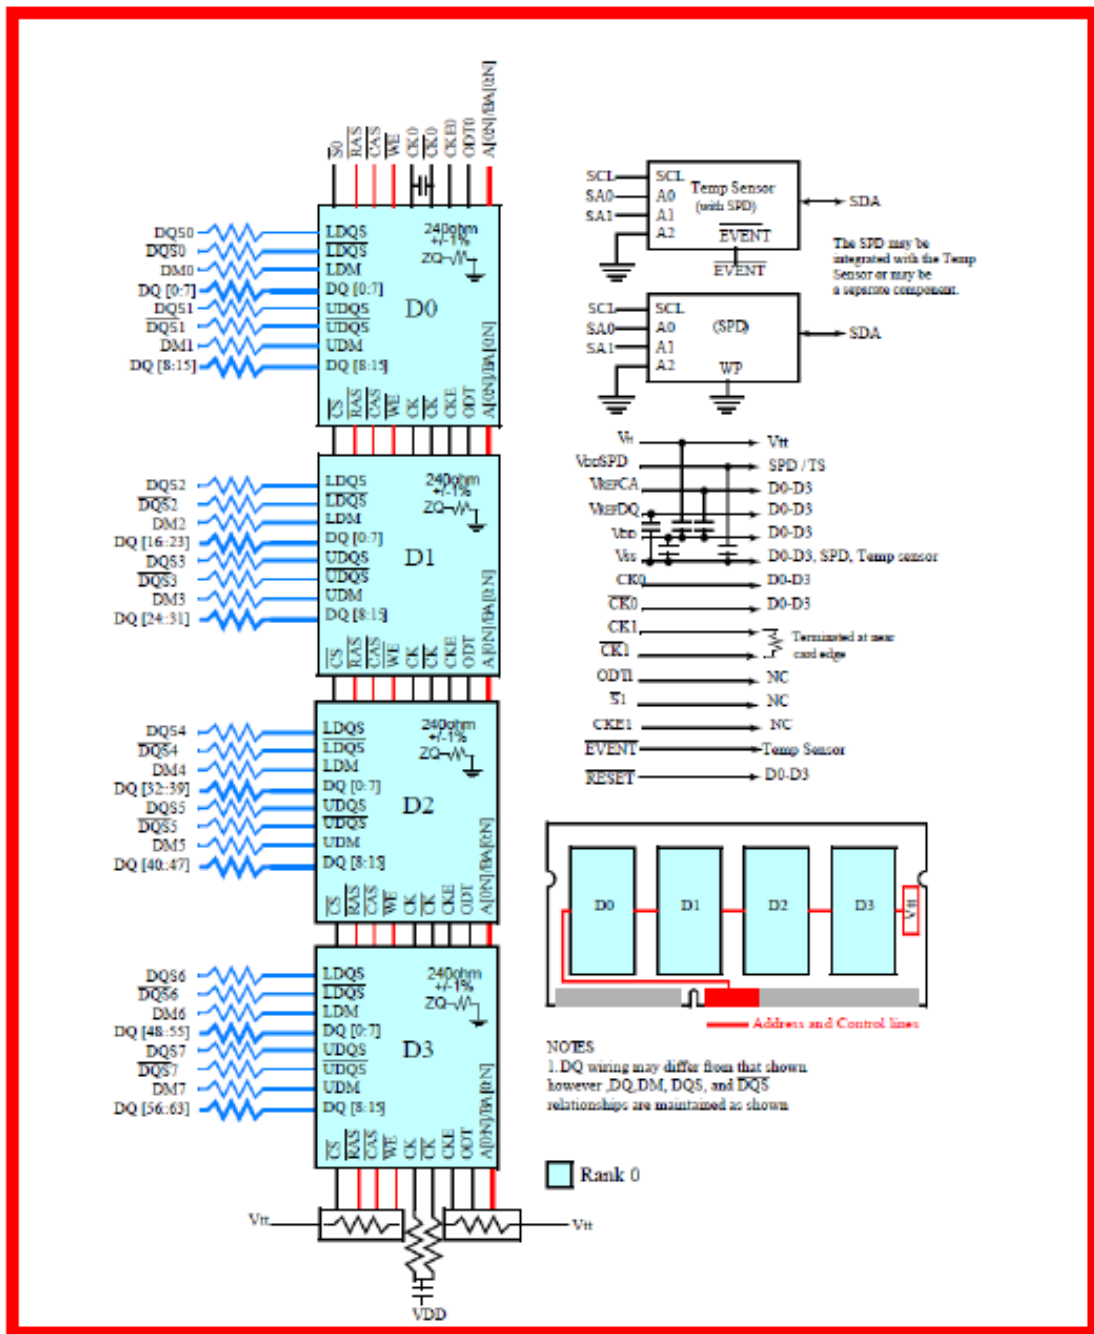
S0
RAS
CAS
WE
CK0
CK0
CKE0
ODT0
A[0:N]/BA[0:N]

DQS0
DQS0
DM0
DQ [0:7]
DQS1
DQS1
DM1
DQ [8:15]

LDQS
LDQS
LDM
DQ [0:7]
UDQS
UDQS
UDM
DQ [8:15]
240ohm +/-1%
ZQ
D0
CS RAS CAS WE CK CK CKE ODT A[0:N]/BA[0:N]

DQS2
DQS2
DM2
DQ [16:23]
DQS3
DQS3
DM3
DQ [24:31]

LDQS
LDQS
LDM
DQ [0:7]
UDQS
UDQS
UDM
DQ [8:15]
240ohm +/-1%
ZQ
D1
CS RAS CAS WE CK CK CKE ODT A[0:N]/BA[0:N]

DQS4
DQS4
DM4
DQ [32:39]
DQS5
DQS5
DM5
DQ [40:47]

LDQS
LDQS
LDM
DQ [0:7]
UDQS
UDQS
UDM
DQ [8:15]
240ohm +/-1%
ZQ
D2
CS RAS CAS WE CK CK CKE ODT A[0:N]/BA[0:N]

DQS6
DQS6
DM6
DQ [48:55]
DQS7
DQS7
DM7
DQ [56:63]

LDQS
LDQS
LDM
DQ [0:7]
UDQS
UDQS
UDM
DQ [8:15]
240ohm +/-1%
ZQ
D3
CS RAS CAS WE CK CK CKE ODT A[0:N]/BA[0:N]

Vtt
Vtt
VDD

SCL
SA0
SA1
SCL
A0
A1
A2
Temp Sensor (with SPD)
EVENT
EVENT
SDA

The SPD may be integrated with the Temp Sensor or may be a separate component.

SCL
SA0
SA1
SCL
A0
A1
A2
(SPD)
WP
SDA

Vtt → Vtt
VDDSPD → SPD / TS
VREFCA → D0-D3
VREFDQ → D0-D3
VDD → D0-D3
VSS → D0-D3, SPD, Temp sensor
CK0 → D0-D3
CK0 → D0-D3
CK1 → Terminated at near card edge
CK1
ODT1 → NC
S1 → NC
CKE1 → NC
EVENT → Temp Sensor
RESET → D0-D3

D0
D1
D2
D3
Vtt
Address and Control lines

NOTES
1. DQ wiring may differ from that shown however DQ, DM, DQS, and DQS relationships are maintained as shown

Rank 0